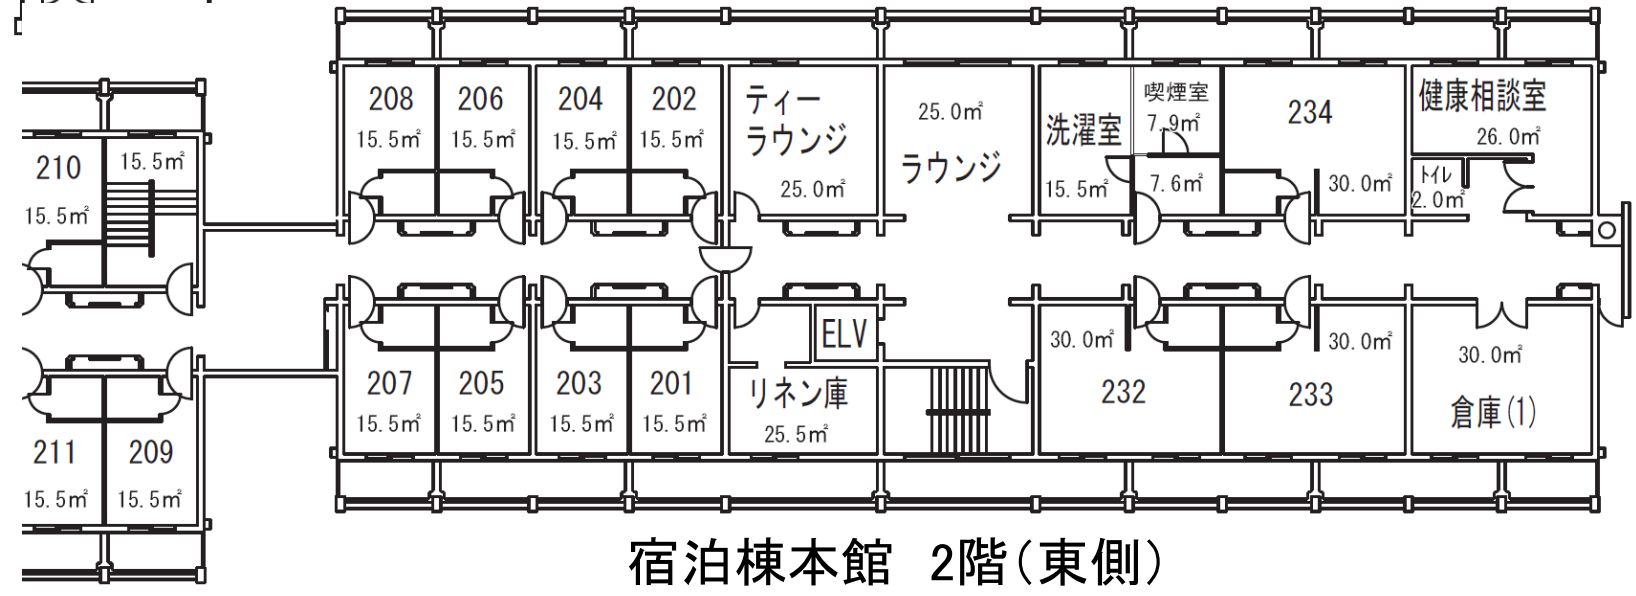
208
15.5㎡
206
15.5㎡
204
15.5㎡
202
15.5㎡
ティーラウンジ
25.0㎡
25.0㎡
ラウンジ
洗濯室
15.5㎡
喫煙室
7.9㎡
7.6㎡
234
30.0㎡
健康相談室
26.0㎡
トイレ
2.0㎡
210
15.5㎡
15.5㎡
207
15.5㎡
205
15.5㎡
203
15.5㎡
201
15.5㎡
ELV
リネン庫
25.5㎡
30.0㎡
232
30.0㎡
233
30.0㎡
倉庫(1)
211
15.5㎡
209
15.5㎡

宿泊棟本館 2階(東側)